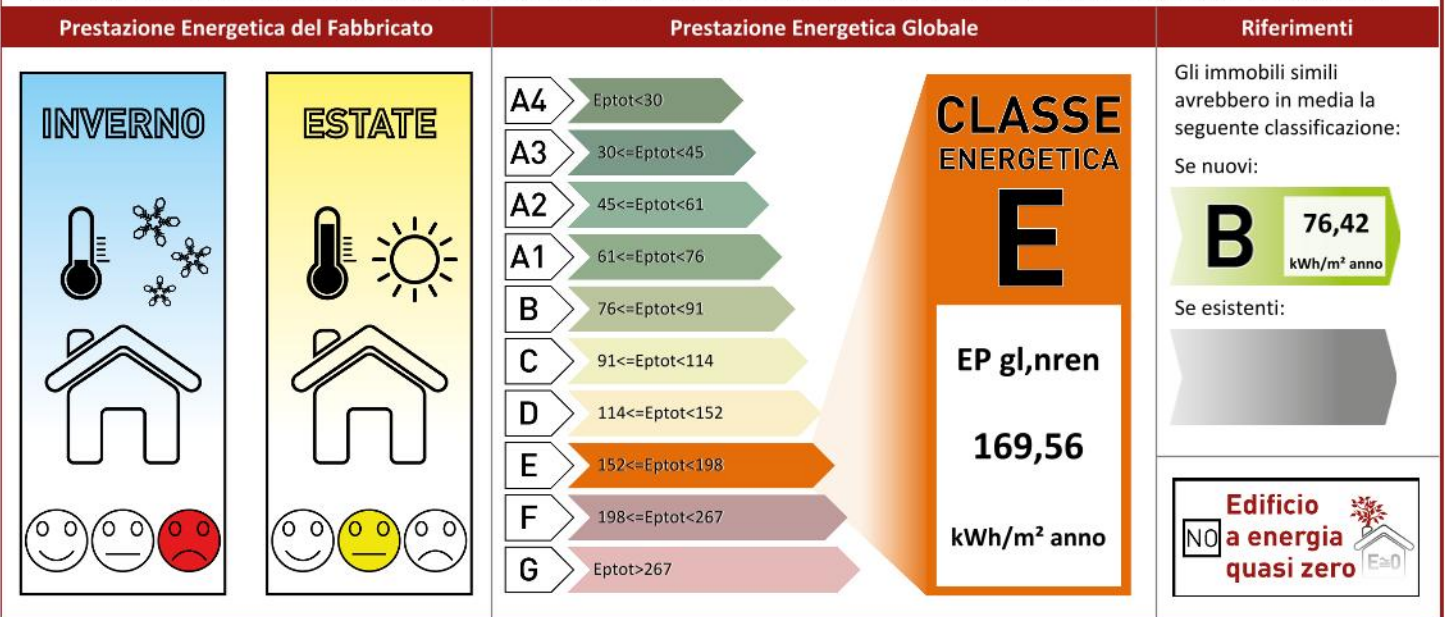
Prestazione Energetica del Fabbricato

INVERNO

ESTATE

Prestazione Energetica Globale

A4 Eptot<30
A3 30<=Eptot<45
A2 45<=Eptot<61
A1 61<=Eptot<76
B 76<=Eptot<91
C 91<=Eptot<114
D 114<=Eptot<152
E 152<=Eptot<198
F 198<=Eptot<267
G Eptot>267

CLASSE ENERGETICA
E

EP gl,nren
169,56
kWh/m² anno

Riferimenti

Gli immobili simili avrebbero in media la seguente classificazione:

Se nuovi:
B 76,42 kWh/m² anno

Se esistenti:

NO Edificio a energia quasi zero
E≃0